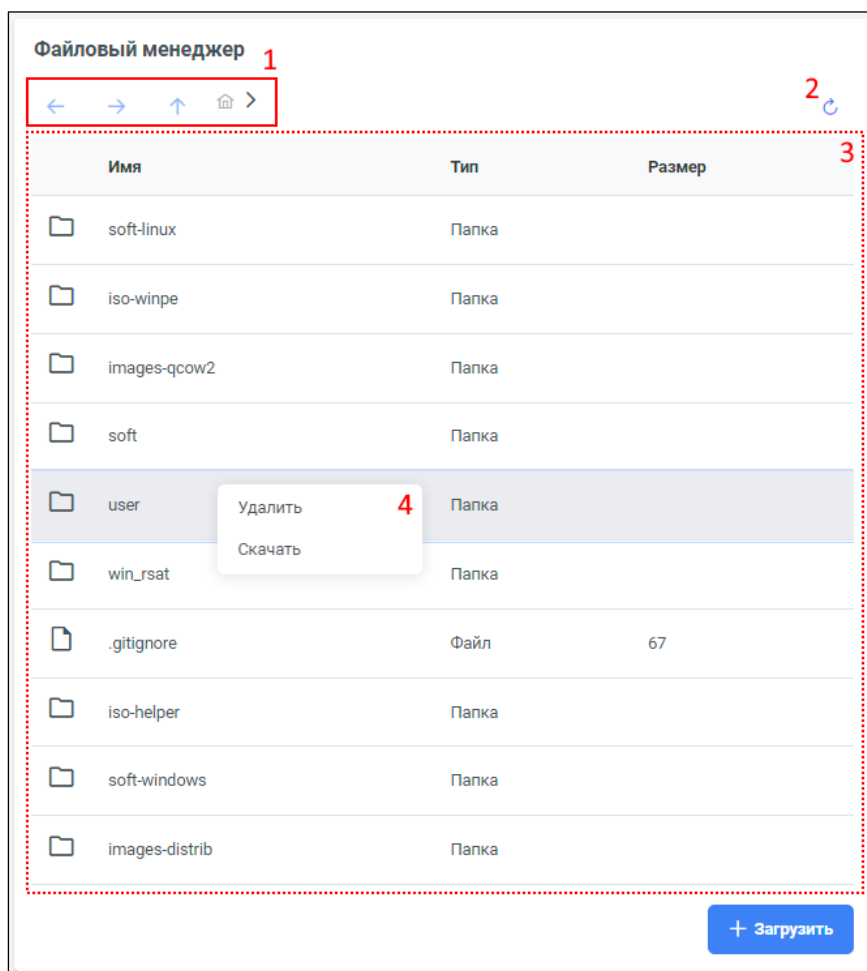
Файловый менеджер

1

2

3

| Имя | Тип | Размер |
|---|---|---|
| soft-linux | Папка | |
| iso-winpe | Папка | |
| images-qcow2 | Папка | |
| soft | Папка | |
| user | Папка | |
| win_rsat | Папка | |
| .gitignore | Файл | 67 |
| iso-helper | Папка | |
| soft-windows | Папка | |
| images-distrib | Папка | |

Удалить

Скачать

4

+ Загрузить